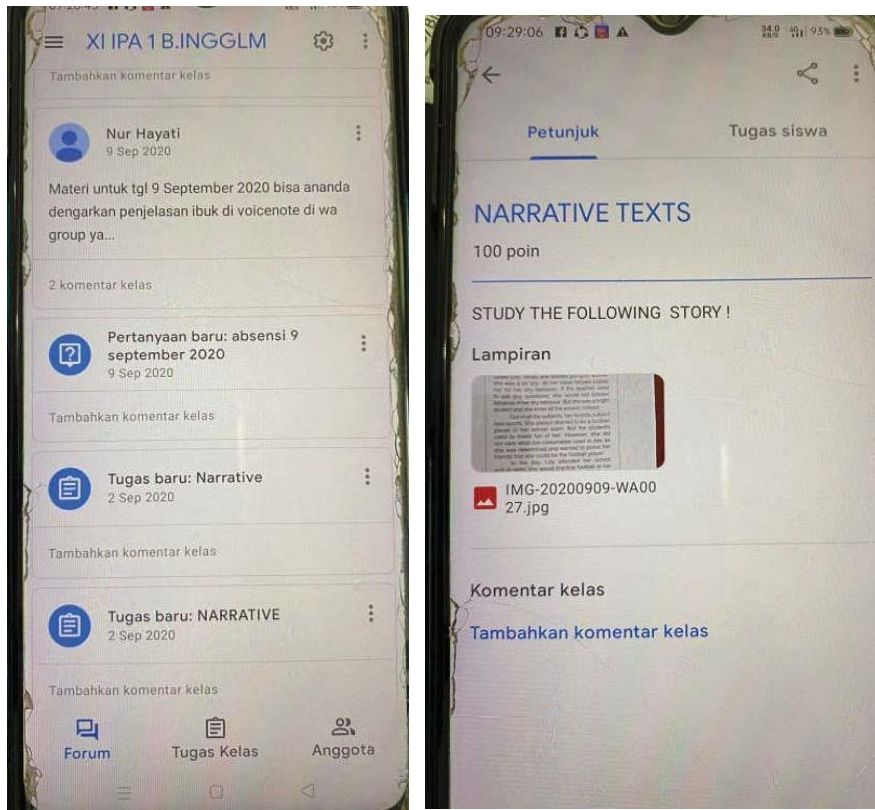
XI IPA 1 B.INGGLM

Tambahkan komentar kelas

Nur Hayati
9 Sep 2020

Materi untuk tgl 9 September 2020 bisa ananda dengarkan penjelasan ibuk di voicenote di wa group ya...

2 komentar kelas

Pertanyaan baru: absensi 9 september 2020
9 Sep 2020

Tambahkan komentar kelas

Tugas baru: Narrative
2 Sep 2020

Tambahkan komentar kelas

Tugas baru: NARRATIVE
2 Sep 2020

Tambahkan komentar kelas

Forum
Tugas Kelas
Anggota

09:29:06
93%

Petunjuk
Tugas siswa

NARRATIVE TEXTS
100 poin

STUDY THE FOLLOWING STORY !

Lampiran

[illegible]

IMG-20200909-WA0027.jpg

Komentar kelas

Tambahkan komentar kelas